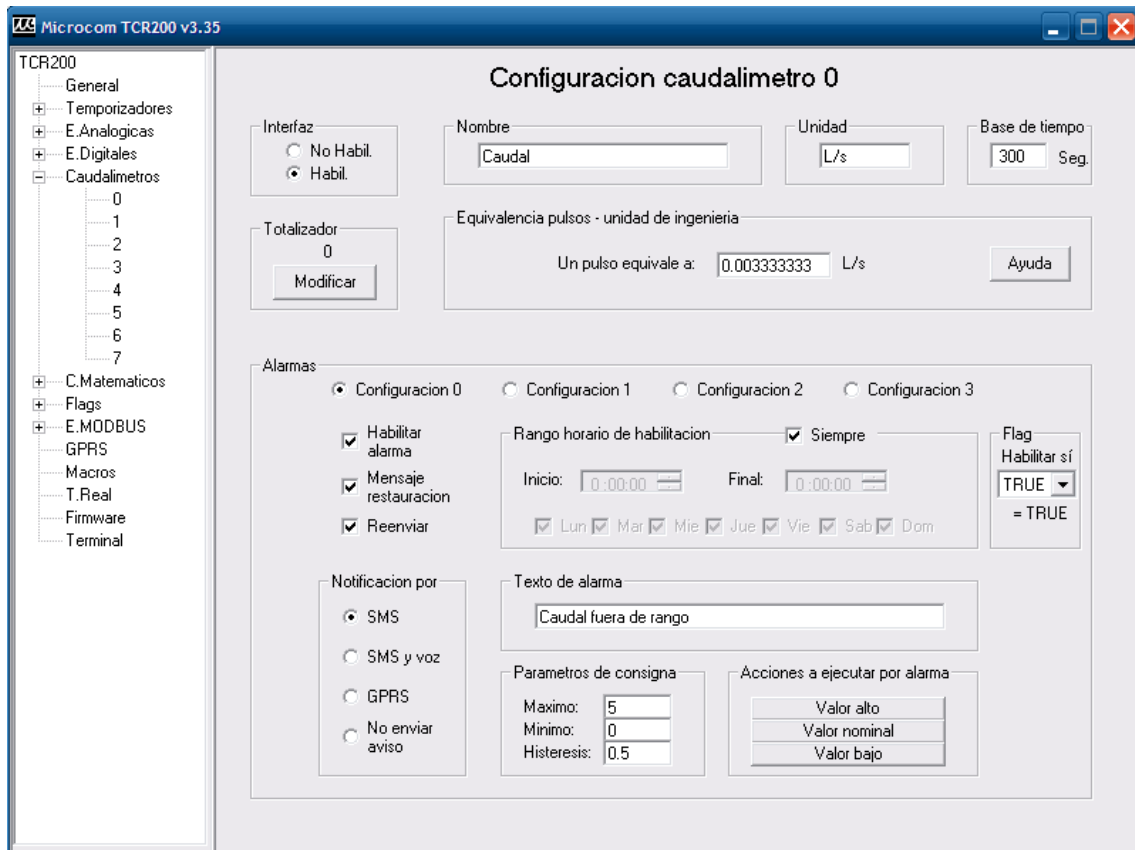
Microcom TCR200 v3.35

TCR200
General
Temporizadores
E.Analogicas
E.Digitales
Caudalimetros
0
1
2
3
4
5
6
7
C.Matematicos
Flags
E.MODBUS
GPRS
Macros
T.Real
Firmware
Terminal

Configuracion caudalimetro 0

Interfaz
No Habil.
Habil.

Nombre
Caudal

Unidad
L/s

Base de tiempo
300 Seg.

Totalizador
0
Modificar

Equivalencia pulsos - unidad de ingenieria
Un pulso equivale a: 0.003333333 L/s
Ayuda

Alarmas
Configuracion 0
Configuracion 1
Configuracion 2
Configuracion 3

Habilitar alarma
Mensaje restauracion
Reenviar

Rango horario de habilitacion
Siempre
Inicio: 0:00:00
Final: 0:00:00
Lun Mar Mie Jue Vie Sab Dom

Flag
Habilitar sí
TRUE
= TRUE

Notificacion por
SMS
SMS y voz
GPRS
No enviar aviso

Texto de alarma
Caudal fuera de rango

Parametros de consigna
Maximo: 5
Minimo: 0
Histeresis: 0.5

Acciones a ejecutar por alarma
Valor alto
Valor nominal
Valor bajo